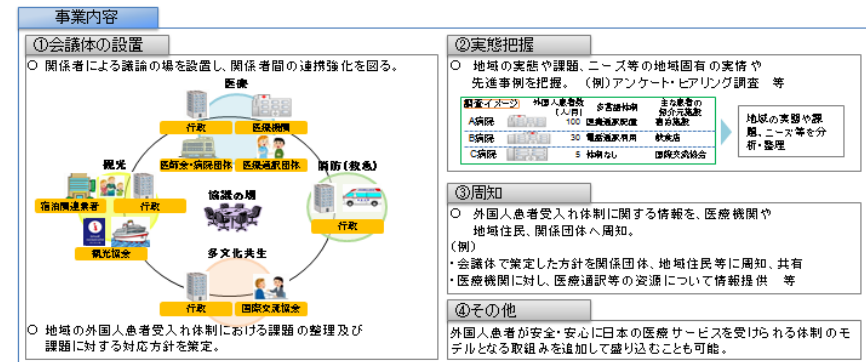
事業内容

①会議体の設置

○ 関係者による議論の場を設置し、関係者間の連携強化を図る。

医療

行政

医療機関

医師会・病院団体

医療通訳団体

観光

宿泊関連業者

行政

観光協会

消防(救急)

行政

協議の場

多文化共生

行政

国際交流協会

○ 地域の外国人患者受入れ体制における課題の整理及び課題に対する対応方針を策定。

②実態把握

○ 地域の実態や課題、ニーズ等の地域固有の実情や先進事例を把握。(例)アンケート・ヒアリング調査 等

| 調査イメージ | 外国人患者数(人/月) | 多言語体制 | 主な患者の紹介元施設 |
|---|---|---|---|
| A病院 | 100 | 医療通訳配置 | 宿泊施設 |
| B病院 | 30 | 電話通訳利用 | 飲食店 |
| C病院 | 5 | 体制なし | 国際交流協会 |

地域の実態や課題、ニーズ等を分析・整理

③周知

○ 外国人患者受入れ体制に関する情報を、医療機関や地域住民、関係団体へ周知。

(例)

・会議体で策定した方針を関係団体、地域住民等に周知、共有

・医療機関に対し、医療通訳等の資源について情報提供 等

④その他

外国人患者が安全・安心に日本の医療サービスを受けられる体制のモデルとなる取組みを追加して盛り込むことも可能。